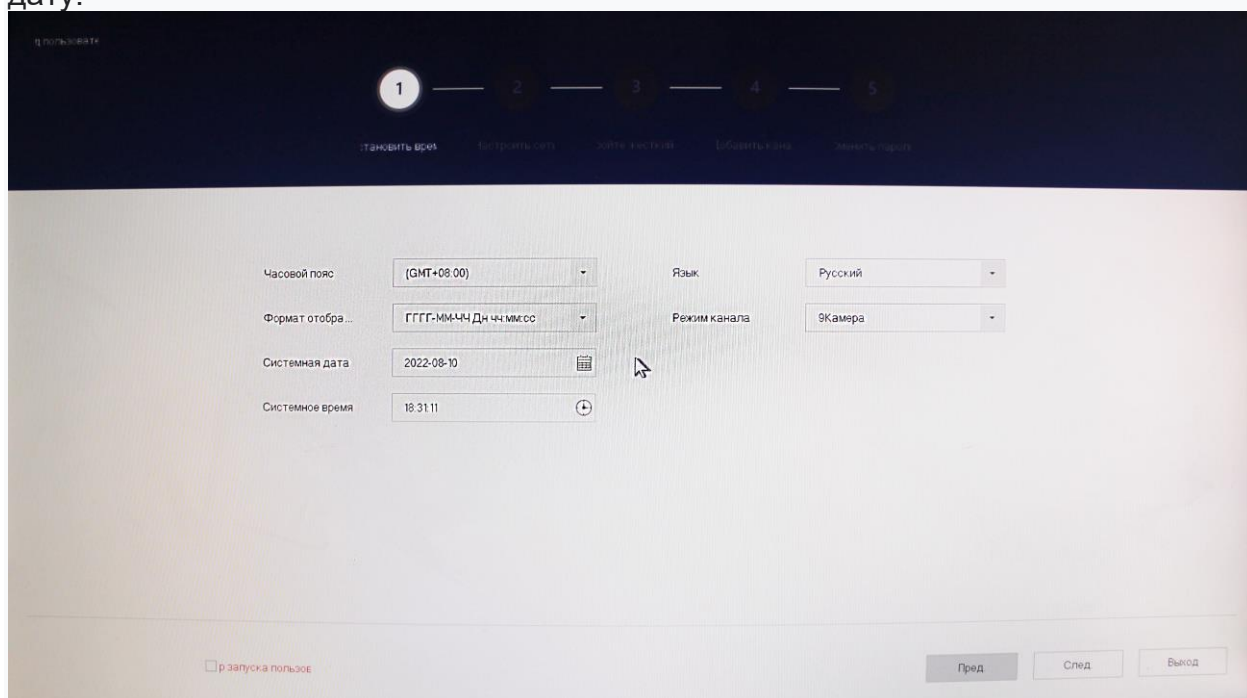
дату:

ц пользоват

1 2 3 4 5

становить врем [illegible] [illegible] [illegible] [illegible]

Часовой пояс (GMT+08:00)

Язык Русский

Формат отобра... ГГГГ-ММ-ЧЧ Дн чч:мм:сс

Режим канала 9Камера

Системная дата 2022-08-10

Системное время 18:31:11

р запуска пользов

Пред След Выход